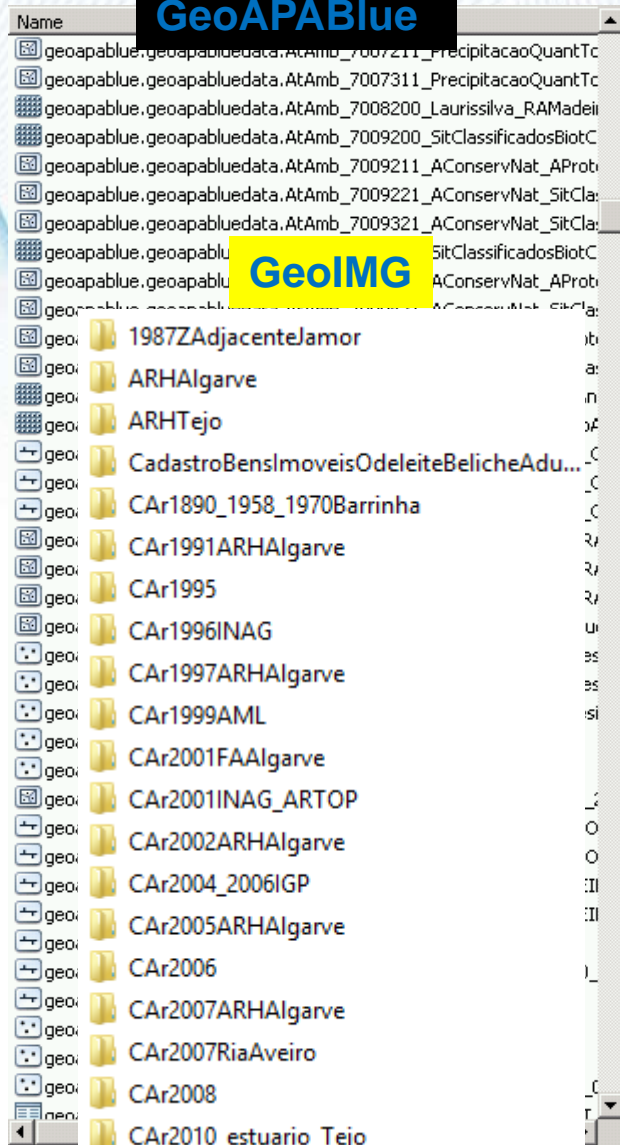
Name

GeoAPABlue

geoapablue.geoapabluedata.AtAmb_7007211_PrecipitacaoQuantTo
geoapablue.geoapabluedata.AtAmb_7007311_PrecipitacaoQuantTo
geoapablue.geoapabluedata.AtAmb_7008200_Laurissilva_RAMadei
geoapablue.geoapabluedata.AtAmb_7009200_SitClassificadosBiotC
geoapablue.geoapabluedata.AtAmb_7009211_AConservNat_AProte
geoapablue.geoapabluedata.AtAmb_7009221_AConservNat_SitClas
geoapablue.geoapabluedata.AtAmb_7009321_AConservNat_SitClas
geoapablue.geoapablu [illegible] SitClassificadosBiotC
geoapablue.geoapablu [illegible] AConservNat_AProte
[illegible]

GeoIMG

1987ZAdjacenteJamor
ARHAlgarve
ARHTejo
CadastroBensImoveisOdeleiteBelicheAdu...
CAr1890_1958_1970Barrinha
CAr1991ARHAlgarve
CAr1995
CAr1996INAG
CAr1997ARHAlgarve
CAr1999AML
CAr2001FAAlgarve
CAr2001INAG_ARTOP
CAr2002ARHAlgarve
CAr2004_2006IGP
CAr2005ARHAlgarve
CAr2006
CAr2007ARHAlgarve
CAr2007RiaAveiro
CAr2008
CAr2010_estuario_Tejo